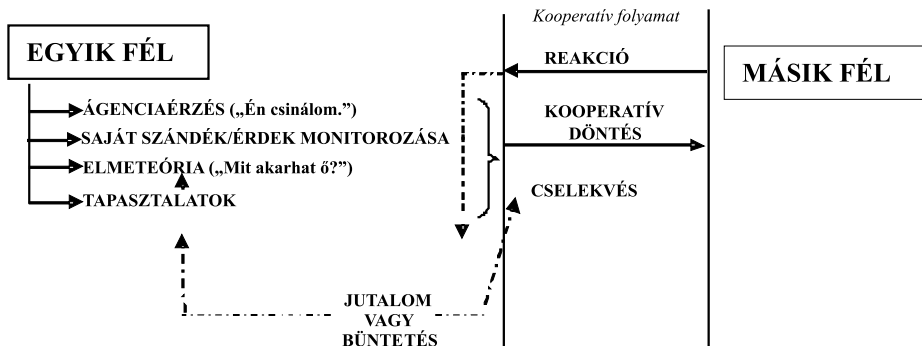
Kooperatív folyamat

EGYIK FÉL

REAKCIÓ

MÁSIK FÉL

ÁGENCIAÉRZÉS („Én csinálom.")

SAJÁT SZÁNDÉK/ÉRDEK MONITOROZÁSA

ELMETEÓRIA („Mit akarhat ő?")

TAPASZTALATOK

KOOPERATÍV DÖNTÉS

CSELEKVÉS

JUTALOM VAGY BÜNTETÉS